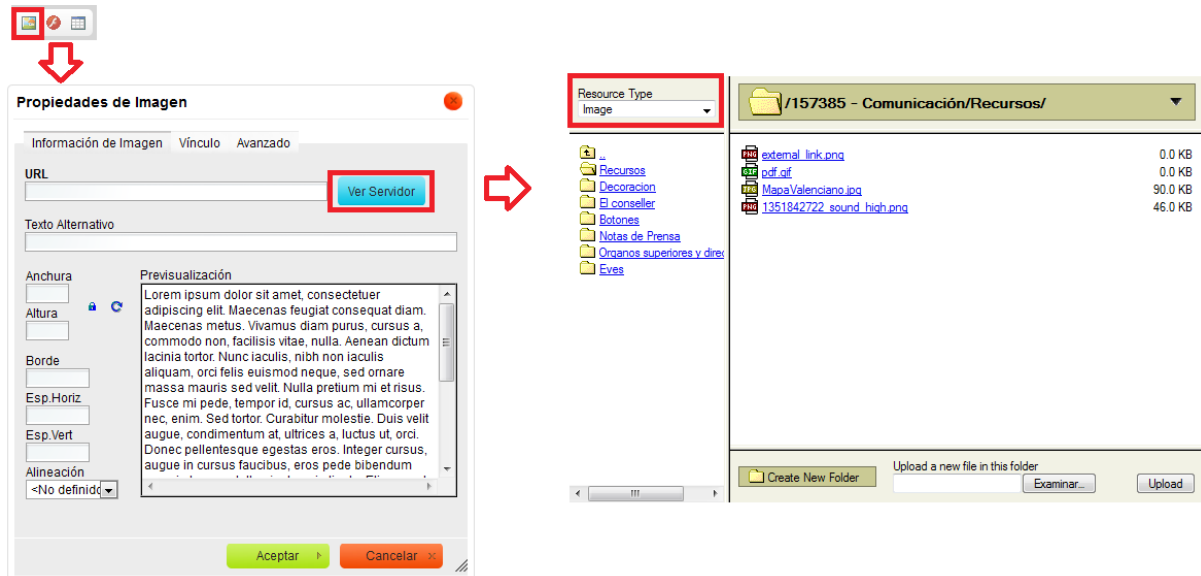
Propiedades de Imagen

Información de Imagen | Vínculo | Avanzado

URL

Ver Servidor

Texto Alternativo

Anchura

Altura

Borde

Esp.Horiz

Esp.Vert

Alineación

<No definido

Previsualización

Lorem ipsum dolor sit amet, consectetuer adipiscing elit. Maecenas feugiat consequat diam. Maecenas metus. Vivamus diam purus, cursus a, commodo non, facilisis vitae, nulla. Aenean dictum lacinia tortor. Nunc iaculis, nibh non iaculis aliquam, orci felis euismod neque, sed ornare massa mauris sed velit. Nulla pretium mi et risus. Fusce mi pede, tempor id, cursus ac, ullamcorper nec, enim. Sed tortor. Curabitur molestie. Duis velit augue, condimentum at, ultrices a, luctus ut, orci. Donec pellentesque egestas eros. Integer cursus, augue in cursus faucibus, eros pede bibendum

Aceptar

Cancelar

Resource Type

Image

/157385 - Comunicación/Recursos/

..
Recursos
Decoracion
El conseller
Botones
Notas de Prensa
Organos superiores y direc
Eves

external_link.png 0.0 KB
pdf.gif 0.0 KB
MapaValenciano.jpg 90.0 KB
1351842722_sound_high.png 46.0 KB

Create New Folder

Upload a new file in this folder

Examinar...

Upload